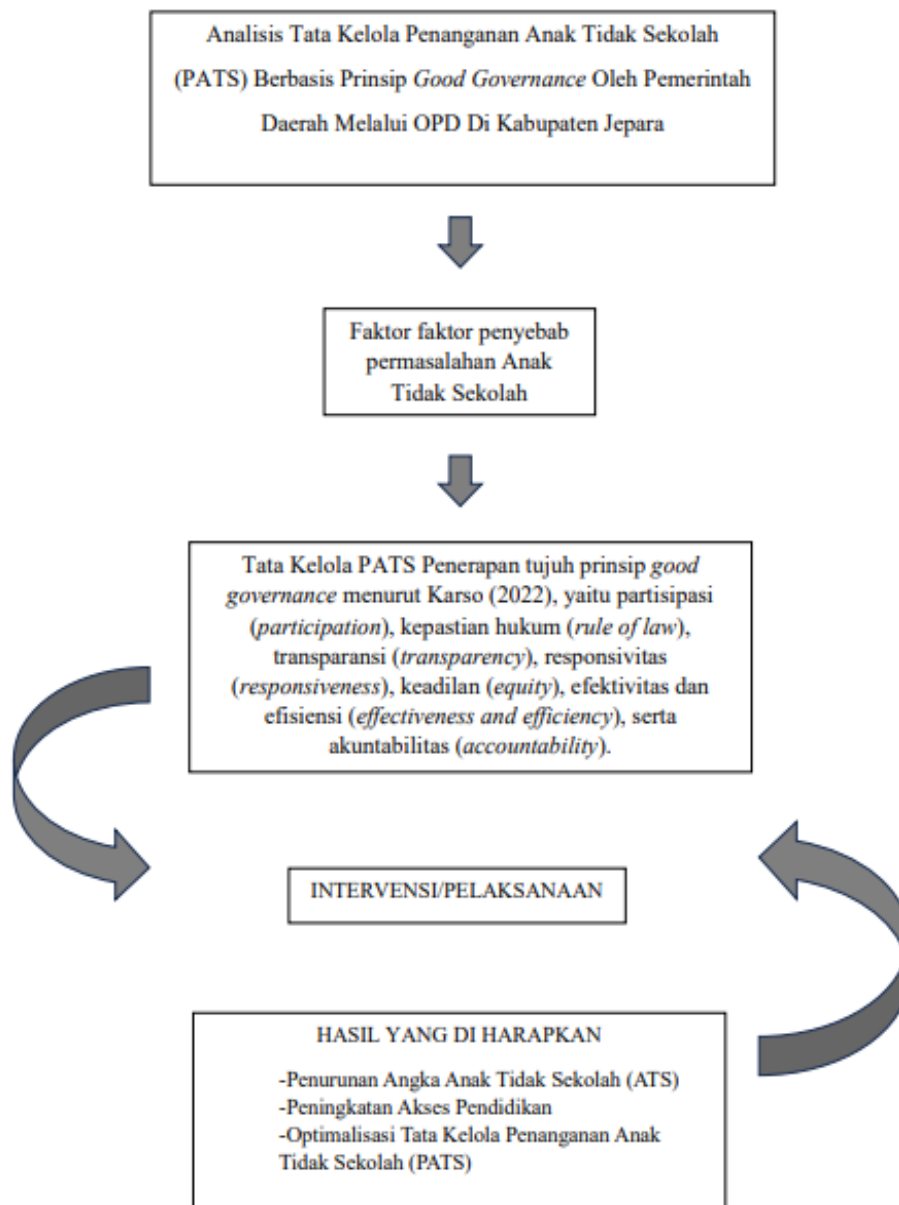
Analisis Tata Kelola Penanganan Anak Tidak Sekolah (PATS) Berbasis Prinsip *Good Governance* Oleh Pemerintah Daerah Melalui OPD Di Kabupaten Jepara

Faktor faktor penyebab permasalahan Anak Tidak Sekolah

Tata Kelola PATS Penerapan tujuh prinsip *good governance* menurut Karso (2022), yaitu partisipasi (*participation*), kepastian hukum (*rule of law*), transparansi (*transparency*), responsivitas (*responsiveness*), keadilan (*equity*), efektivitas dan efisiensi (*effectiveness and efficiency*), serta akuntabilitas (*accountability*).

INTERVENSI/PELAKSANAAN

HASIL YANG DI HARAPKAN

-Penurunan Angka Anak Tidak Sekolah (ATS)
-Peningkatan Akses Pendidikan
-Optimalisasi Tata Kelola Penanganan Anak Tidak Sekolah (PATS)